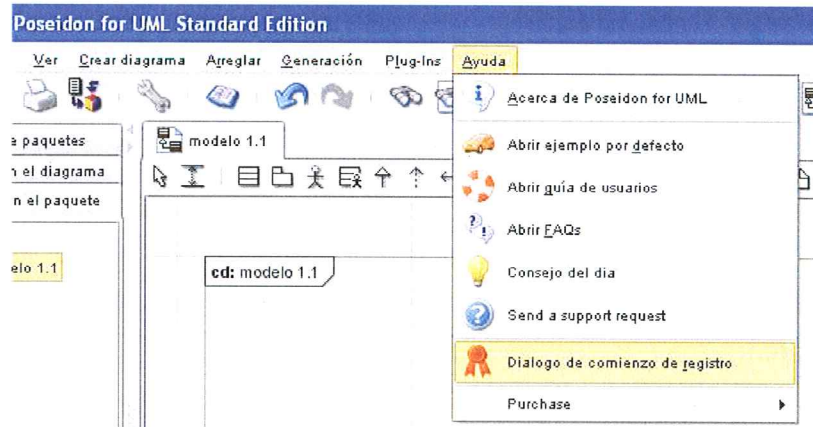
Poseidon for UML Standard Edition

Ver Crear diagrama Arreglar Generación Plug-Ins Ayuda

e paquetes
n el diagrama
n el paquete

elo 1.1

modelo 1.1

cd: modelo 1.1

Acerca de Poseidon for UML
Abrir ejemplo por defecto
Abrir guía de usuarios
Abrir FAQs
Consejo del dia
Send a support request
Dialogo de comienzo de registro
Purchase